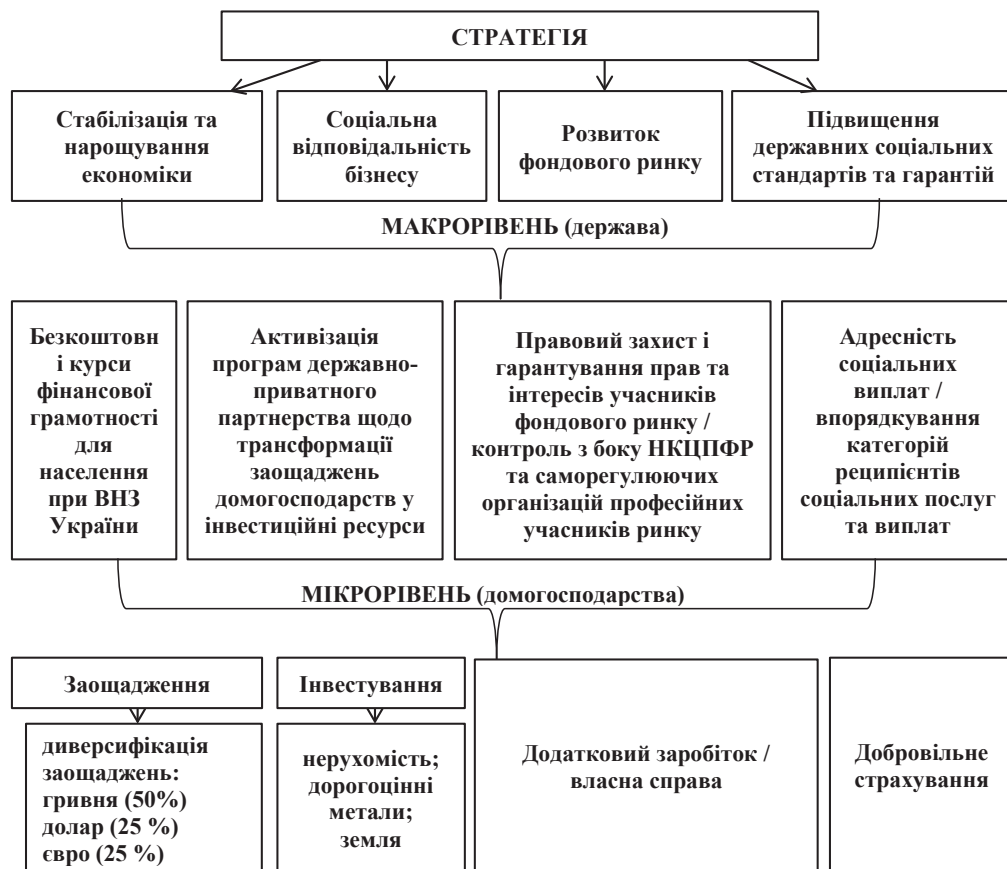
СТРАТЕГІЯ

Стабілізація та нарощування економіки

Соціальна відповідальність бізнесу

Розвиток фондового ринку

Підвищення державних соціальних стандартів та гарантій

МАКРОРІВЕНЬ (держава)

Безкоштовні курси фінансової грамотності для населення при ВНЗ України

Активізація програм державно-приватного партнерства щодо трансформації заощаджень домогосподарств у інвестиційні ресурси

Правовий захист і гарантування прав та інтересів учасників фондового ринку / контроль з боку НКЦПФР та саморегулюючих організацій професійних учасників ринку

Адресність соціальних виплат / впорядкування категорій реципієнтів соціальних послуг та виплат

МІКРОРІВЕНЬ (домогосподарства)

Заощадження

диверсифікація заощаджень:
гривня (50%)
долар (25 %)
євро (25 %)

Інвестування

нерухомість;
дорогоцінні метали;
земля

Додатковий заробіток / власна справа

Добровільне страхування